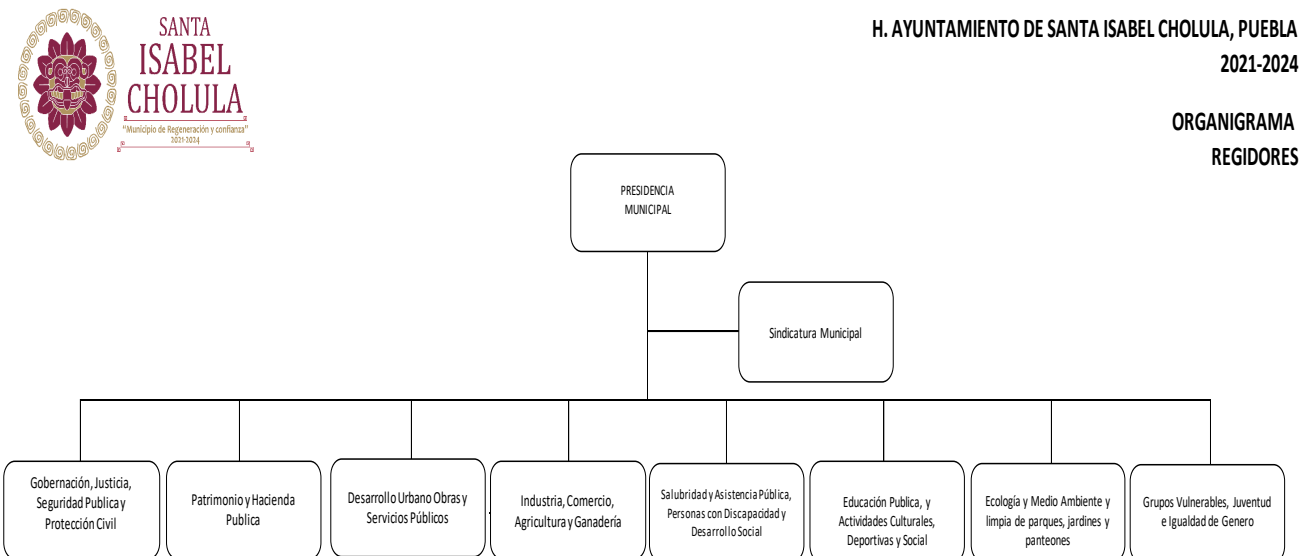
SANTA
ISABEL
CHOLULA
"Municipio de Regeneración y confianza"
2021-2024

H. AYUNTAMIENTO DE SANTA ISABEL CHOLULA, PUEBLA
2021-2024

ORGANIGRAMA
REGIDORES

PRESIDENCIA MUNICIPAL

Sindicatura Municipal

Gobernación, Justicia, Seguridad Publica y Protección Civil

Patrimonio y Hacienda Publica

Desarrollo Urbano Obras y Servicios Públicos

Industria, Comercio, Agricultura y Ganadería

Salubridad y Asistencia Pública, Personas con Discapacidad y Desarrollo Social

Educación Publica, y Actividades Culturales, Deportivas y Social

Ecología y Medio Ambiente y limpia de parques, jardines y panteones

Grupos Vulnerables, Juventud e Igualdad de Genero